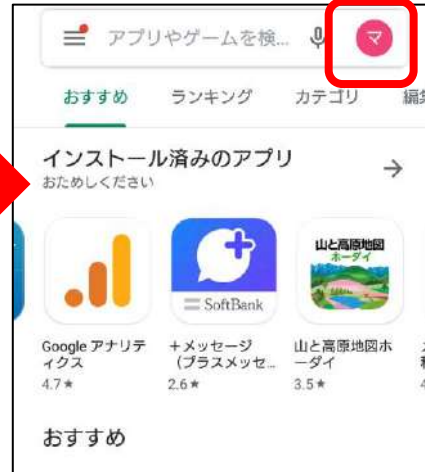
アプリやゲームを検...

マ

おすすめ ランキング カテゴリ 編

インストール済みのアプリ
おためしください

→

SoftBank

山と高原地図
ホーダイ

Google アナリティクス
4.7★

+メッセージ（プラスメッセ...
2.6★

山と高原地図ホーダイ
3.5★

おすすめ